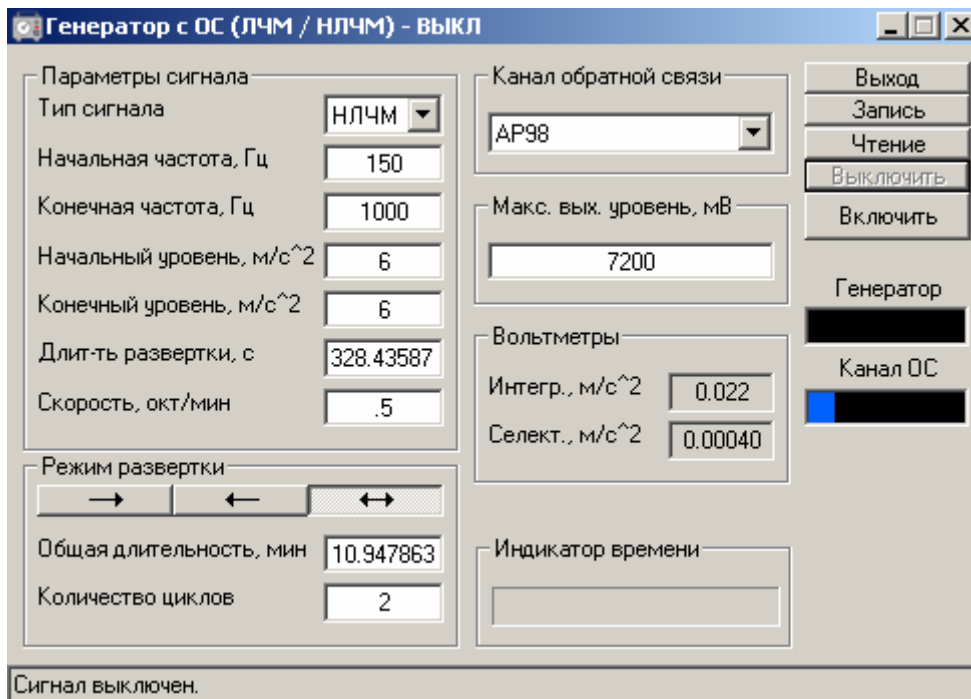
Генератор с ОС (ЛЧМ / НЛЧМ) - ВЫКЛ

Параметры сигнала
Тип сигнала НЛЧМ
Начальная частота, Гц 150
Конечная частота, Гц 1000
Начальный уровень, м/с^2 6
Конечный уровень, м/с^2 6
Длит-ть развертки, с 328.43587
Скорость, окт/мин .5

Режим развертки
→ ← ↔
Общая длительность, мин 10.947863
Количество циклов 2

Канал обратной связи
AP98

Макс. вых. уровень, мВ
7200

Вольтметры
Интегр., м/с^2 0.022
Селект., м/с^2 0.00040

Индикатор времени

Выход
Запись
Чтение
Выключить
Включить

Генератор

Канал ОС

Сигнал выключен.